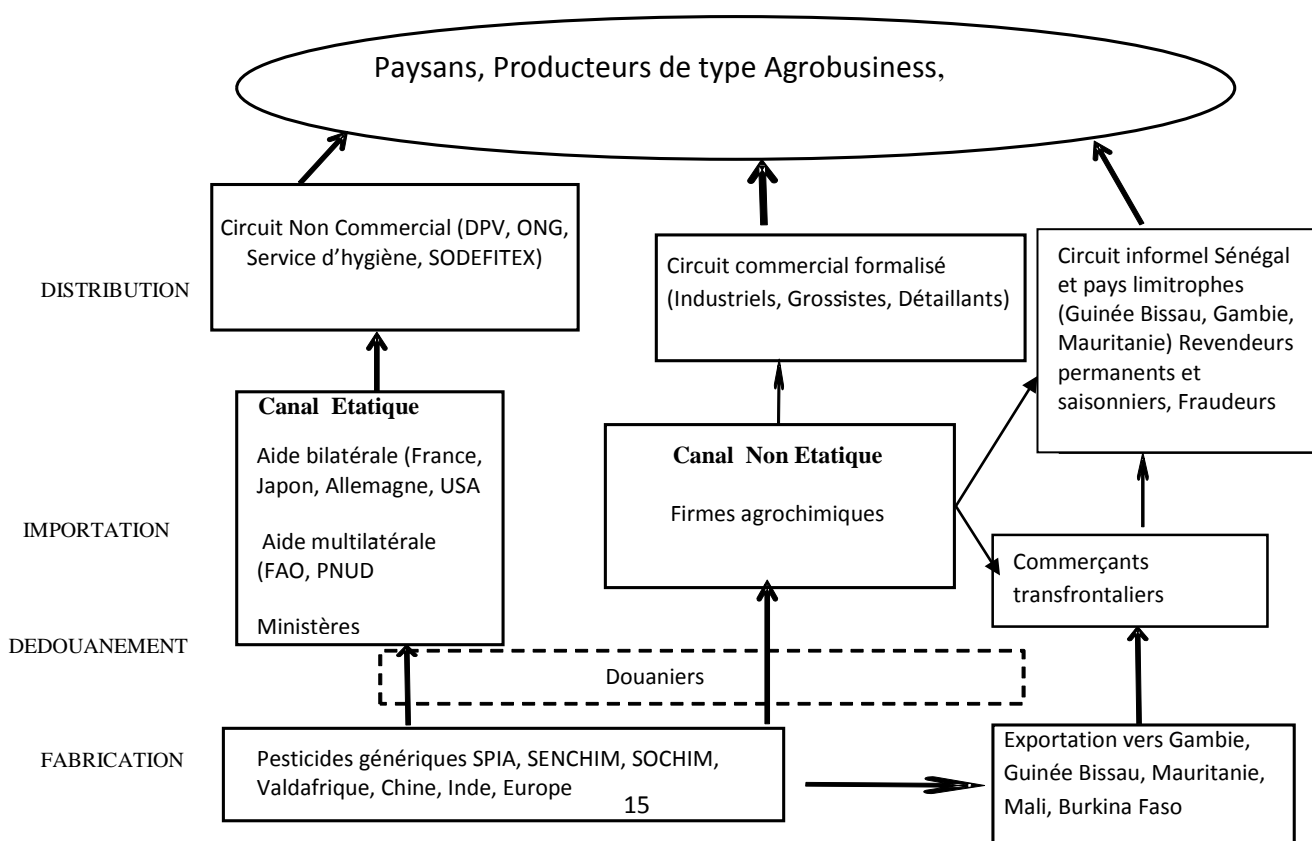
Paysans, Producteurs de type Agrobusiness,

DISTRIBUTION

Circuit Non Commercial (DPV, ONG, Service d'hygiène, SODEFITEX)

Circuit commercial formalisé (Industriels, Grossistes, Détaillants)

Circuit informel Sénégal et pays limitrophes (Guinée Bissau, Gambie, Mauritanie) Revendeurs permanents et saisonniers, Fraudeurs

IMPORTATION

Canal Etatique

Aide bilatérale (France, Japon, Allemagne, USA

Aide multilatérale (FAO, PNUD

Ministères

Canal Non Etatique

Firmes agrochimiques

Commerçants transfrontaliers

DEDOUANEMENT

Douaniers

FABRICATION

Pesticides génériques SPIA, SENCHIM, SOCHIM, Valdafrique, Chine, Inde, Europe

Exportation vers Gambie, Guinée Bissau, Mauritanie, Mali, Burkina Faso

15